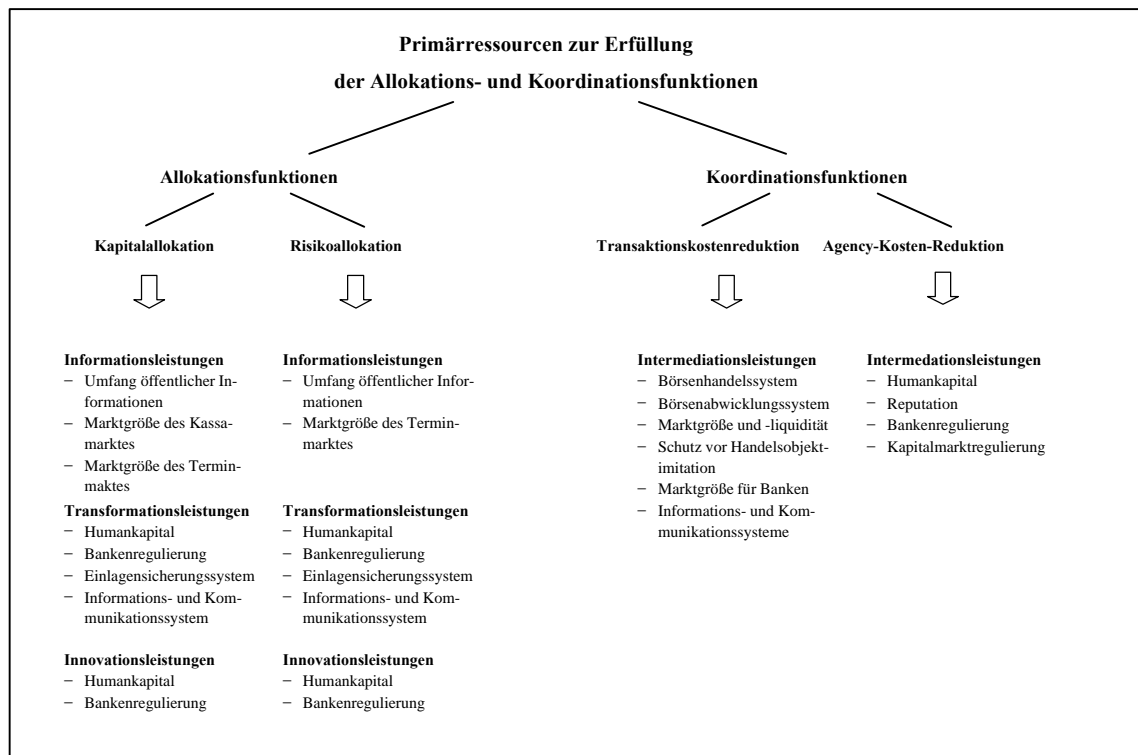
Primärressourcen zur Erfüllung
der Allokations- und Koordinationsfunktionen

Allokationsfunktionen

Kapitalallokation

Informationsleistungen
− Umfang öffentlicher Informationen
− Marktgröße des Kassamarktes
− Marktgröße des Terminmaktes

Transformationsleistungen
− Humankapital
− Bankenregulierung
− Einlagensicherungssystem
− Informations- und Kommunikationssystem

Innovationsleistungen
− Humankapital
− Bankenregulierung

Risikoallokation

Informationsleistungen
− Umfang öffentlicher Informationen
− Marktgröße des Terminmarktes

Transformationsleistungen
− Humankapital
− Bankenregulierung
− Einlagensicherungssystem
− Informations- und Kommunikationssystem

Innovationsleistungen
− Humankapital
− Bankenregulierung

Koordinationsfunktionen

Transaktionskostenreduktion

Intermediationsleistungen
− Börsenhandelssystem
− Börsenabwicklungssystem
− Marktgröße und -liquidität
− Schutz vor Handelsobjektimitation
− Marktgröße für Banken
− Informations- und Kommunikationssysteme

Agency-Kosten-Reduktion

Intermedationsleistungen
− Humankapital
− Reputation
− Bankenregulierung
− Kapitalmarktregulierung